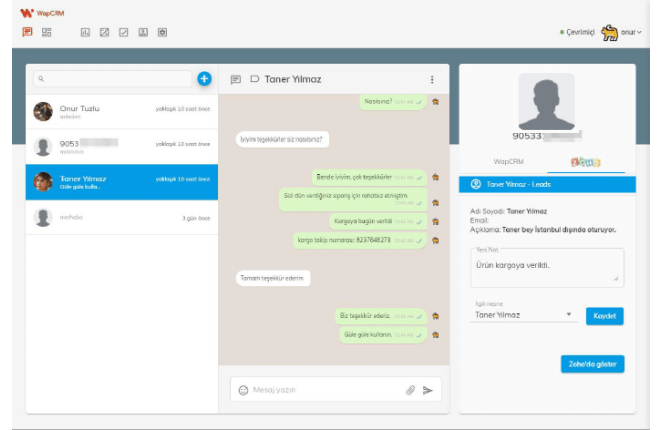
WapCRM

Çevrimiçi onur

Onur Tuzlu yaklaşık 10 saat önce
9053 yaklaşık 10 saat önce
Taner Yılmaz yaklaşık 10 saat önce
Güle güle kulla...
mehdio 3 gün önce

Taner Yılmaz

Nasılsınız?
İyiyim teşekkürler siz nasılsınız?
Bende iyiyim, çok teşekkürler
Sizi dün verdiğiniz siparış için rahatsız etmiştim.
Kargoya bugün verildi
kargo takip numarası: 8237648278
Tamam teşekkür ederim
Biz teşekkür ederiz.
Güle güle kullanın.

Mesaj yazın

90533

WapCRM

Taner Yılmaz - Leads

Adı Soyadı: Taner Yılmaz
Email:
Açıklama: Taner bey İstanbul dışında oturuyor.

Yeni Not
Ürün kargoya verildi.

İlgili nesne
Taner Yılmaz
Kaydet

Zoho'da göster